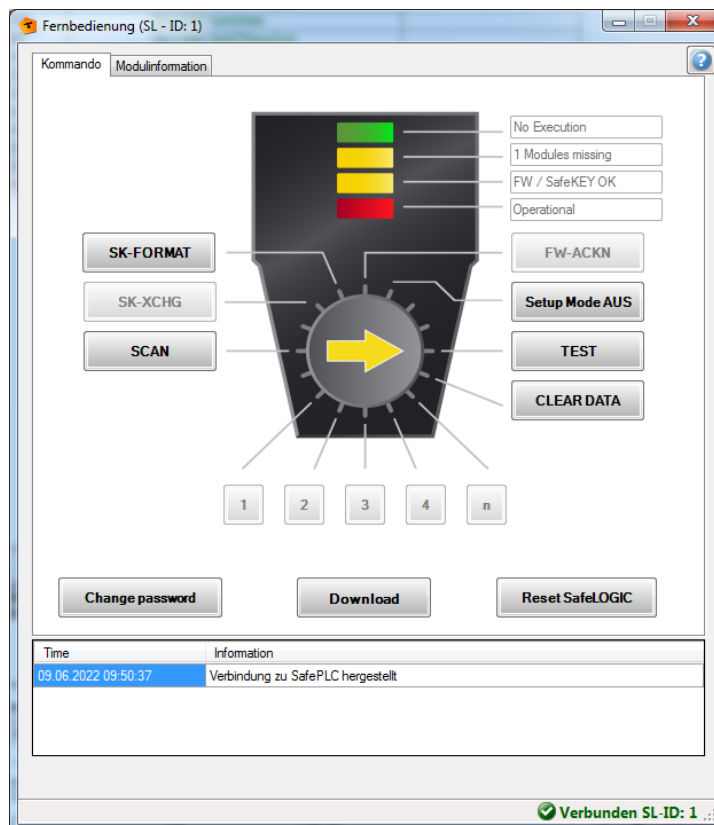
Fernbedienung (SL - ID: 1)

Kommando
Modulinformation

No Execution
1 Modules missing
FW / SafeKEY OK
Operational

SK-FORMAT
SK-XCHG
SCAN
FW-ACKN
Setup Mode AUS
TEST
CLEAR DATA

1
2
3
4
n

Change password
Download
Reset SafeLOGIC

| Time | Information |
|---|---|
| 09.06.2022 09:50:37 | Verbindung zu SafePLC hergestellt |

Verbunden SL-ID: 1